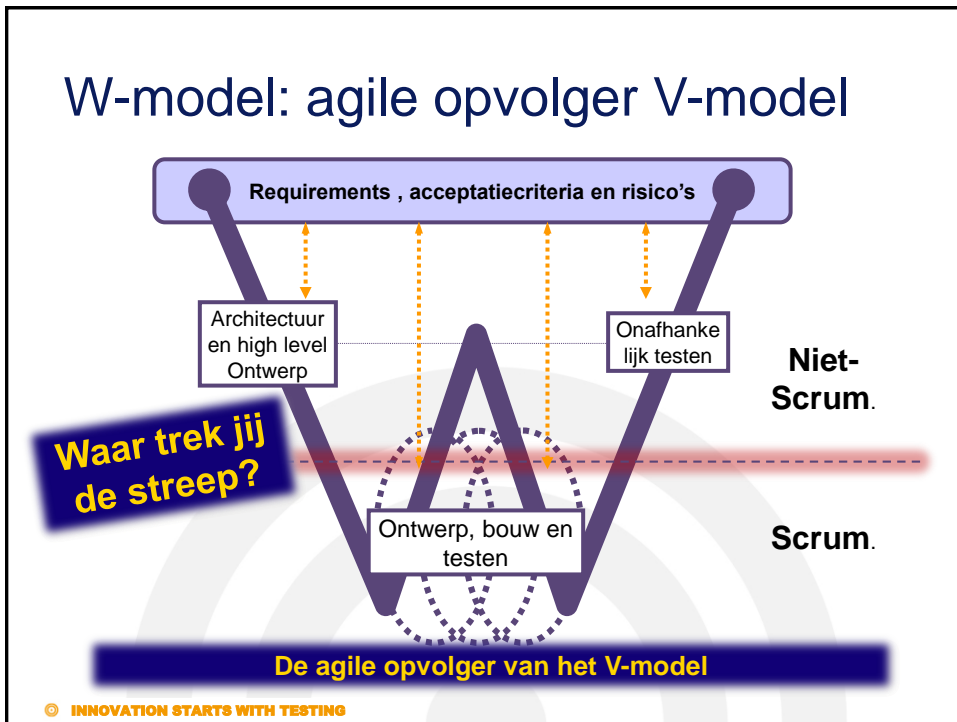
W-model: agile opvolger V-model

Requirements , acceptatiecriteria en risico's

Architectuur en high level Ontwerp

Onafhankelijk testen

Niet-Scrum.

Waar trek jij de streep?

Ontwerp, bouw en testen

Scrum.

De agile opvolger van het V-model

INNOVATION STARTS WITH TESTING